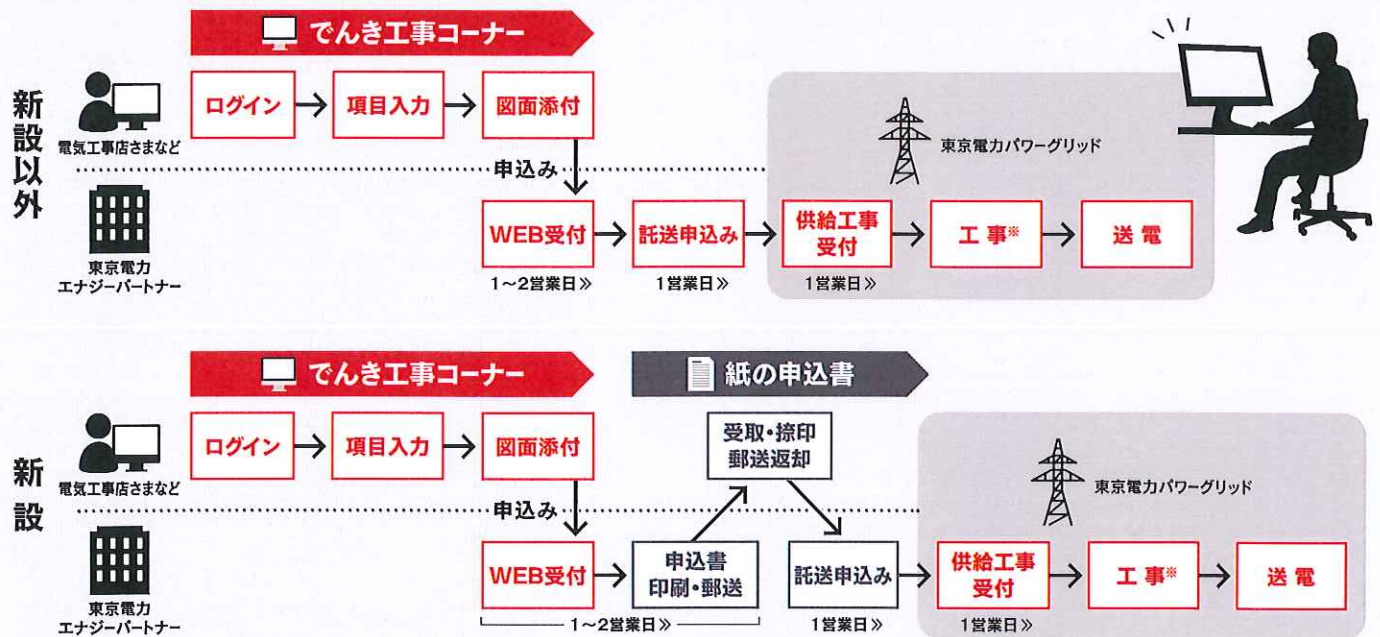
でんき工事コーナー

新設以外

電気工事店さまなど

ログイン → 項目入力 → 図面添付

申込み

東京電力エナジーパートナー

WEB受付 → 託送申込み → 供給工事受付 → 工事※ → 送電

1～2営業日»　1営業日»　1営業日»

東京電力パワーグリッド

でんき工事コーナー

紙の申込書

新設

電気工事店さまなど

ログイン → 項目入力 → 図面添付

申込み

受取・捺印 郵送返却

東京電力パワーグリッド

東京電力エナジーパートナー

WEB受付 → 申込書 印刷・郵送　託送申込み → 供給工事受付 → 工事※ → 送電

1～2営業日»　1営業日»　1営業日»